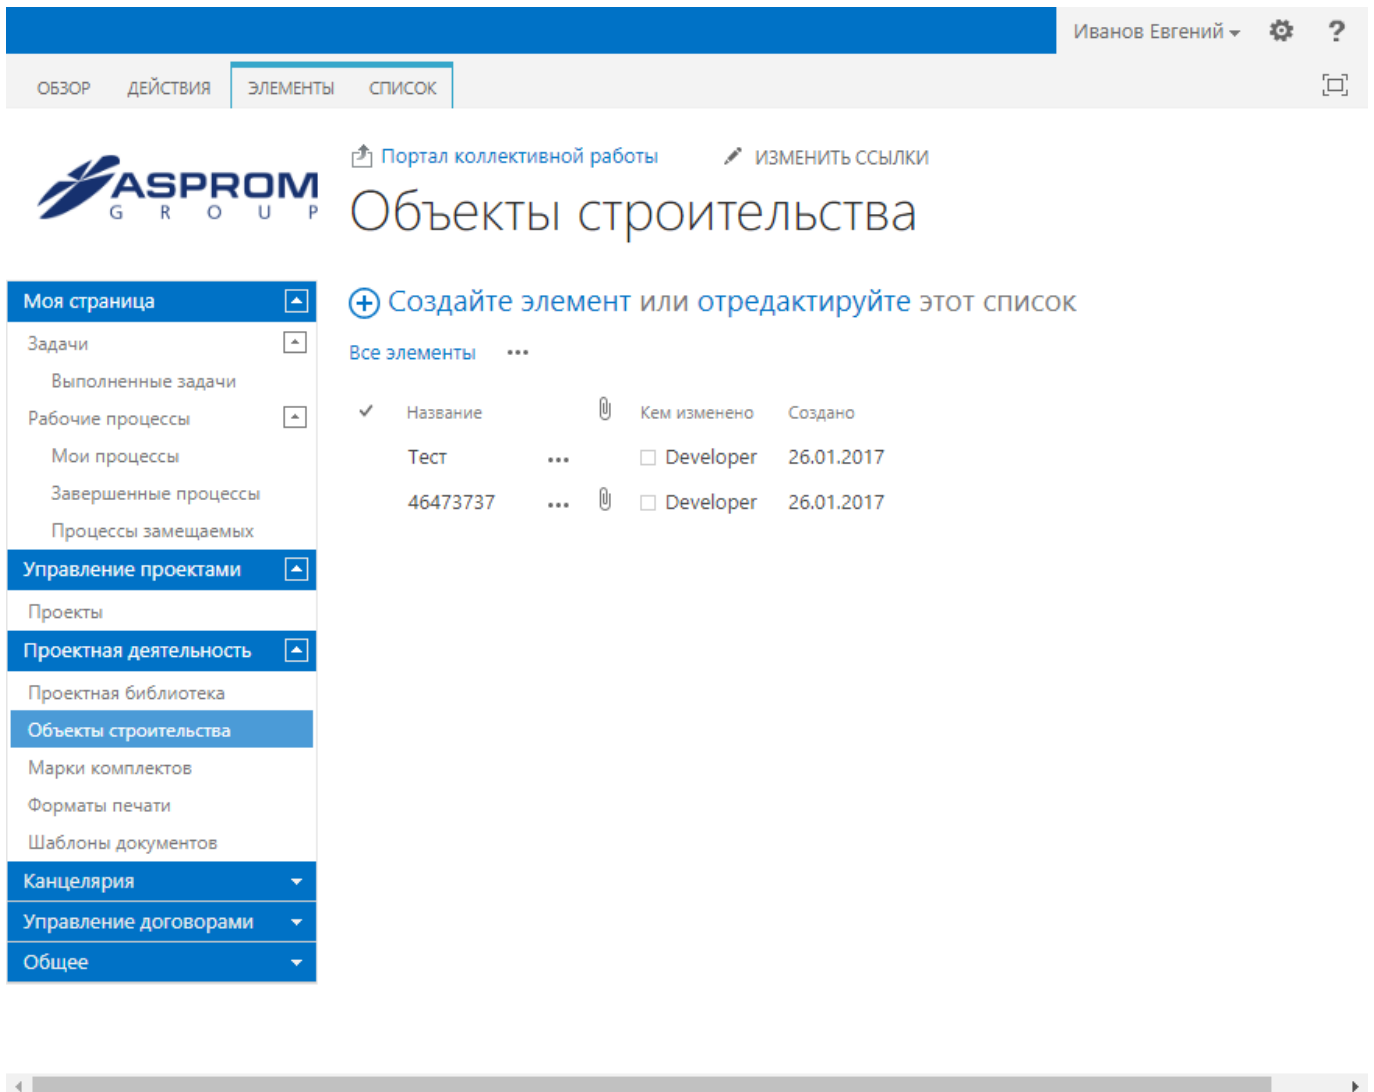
Иванов Евгений ▾ ?

ОБЗОР ДЕЙСТВИЯ ЭЛЕМЕНТЫ СПИСОК

ASPROM
G R O U P

Портал коллективной работы ИЗМЕНИТЬ ССЫЛКИ

Объекты строительства

Моя страница
Задачи
Выполненные задачи
Рабочие процессы
Мои процессы
Завершенные процессы
Процессы замещаемых
Управление проектами
Проекты
Проектная деятельность
Проектная библиотека
Объекты строительства
Марки комплектов
Форматы печати
Шаблоны документов
Канцелярия
Управление договорами
Общее

Создайте элемент или отредактируйте этот список

Все элементы •••

| ✓ | Название | | | Кем изменено | Создано |
|---|---|---|---|---|---|
| | Тест | ••• | | Developer | 26.01.2017 |
| | 46473737 | ••• | | Developer | 26.01.2017 |